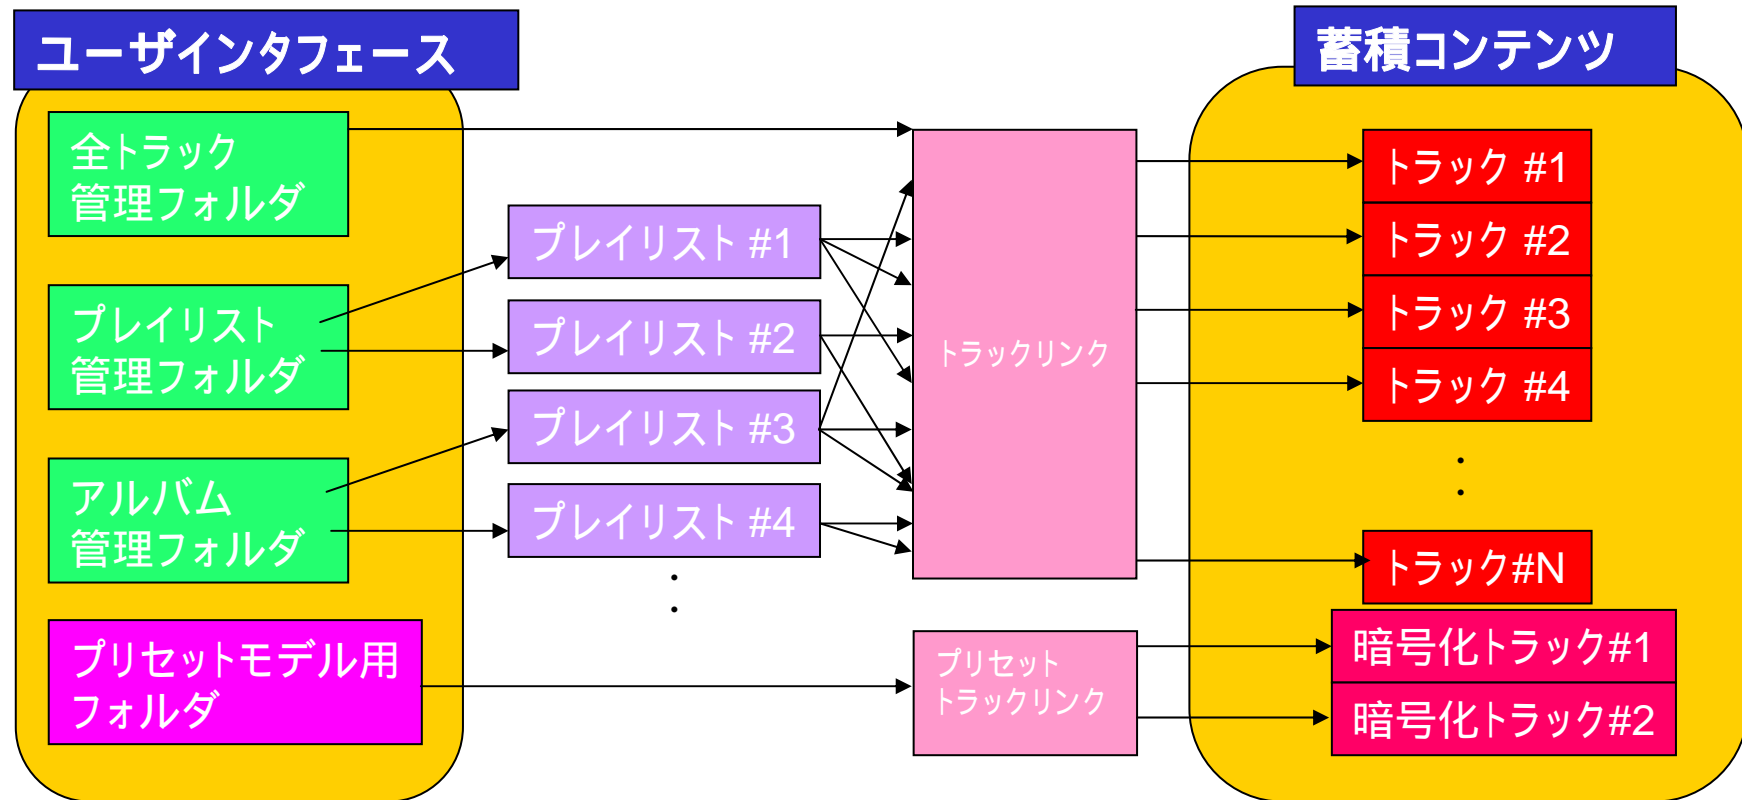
ユーザインタフェース

全トラック
管理フォルダ

プレイリスト
管理フォルダ

アルバム
管理フォルダ

プリセットモデル用
フォルダ

プレイリスト #1

プレイリスト #2

プレイリスト #3

プレイリスト #4

・
・

トラックリンク

プリセット
トラックリンク

蓄積コンテンツ

トラック #1

トラック #2

トラック #3

トラック #4

・
・

トラック#N

暗号化トラック#1

暗号化トラック#2